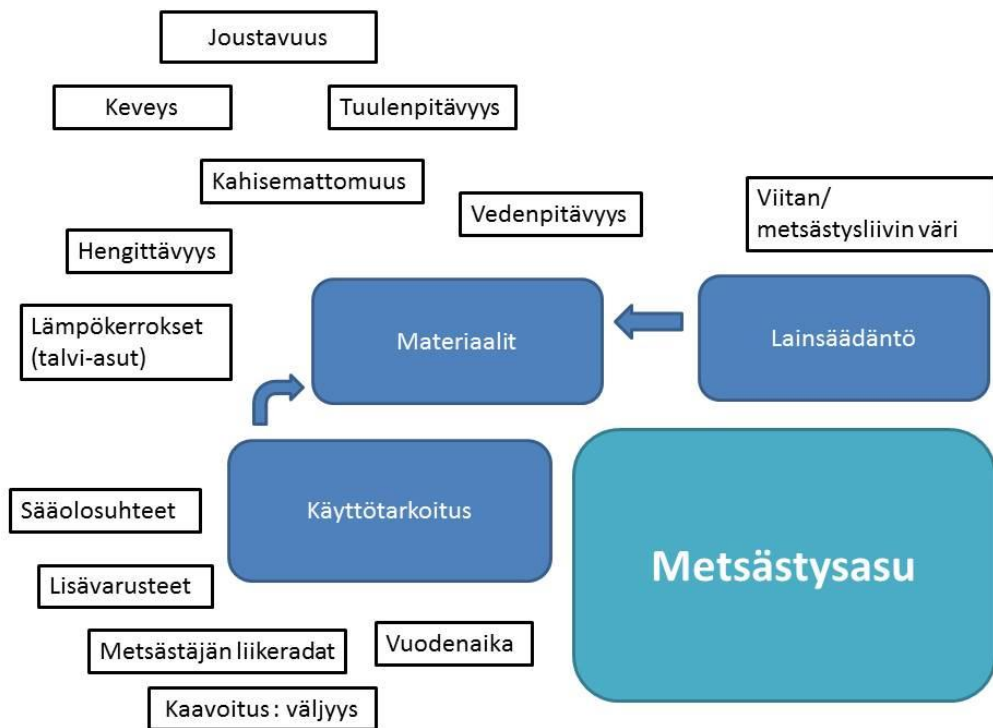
Joustavuus

Keveys

Tuulenpitävyys

Kahisemattomuus

Vedenpitävyys

Viitan/ metsästysliivin väri

Hengittävyys

Lämpökerrokset (talvi-asut)

Materiaalit

Lainsäädäntö

Sääolosuhteet

Käyttötarkoitus

Lisävarusteet

Metsästysasu

Metsästäjän liikeradat

Vuodenaika

Kaavoitus : väljyys